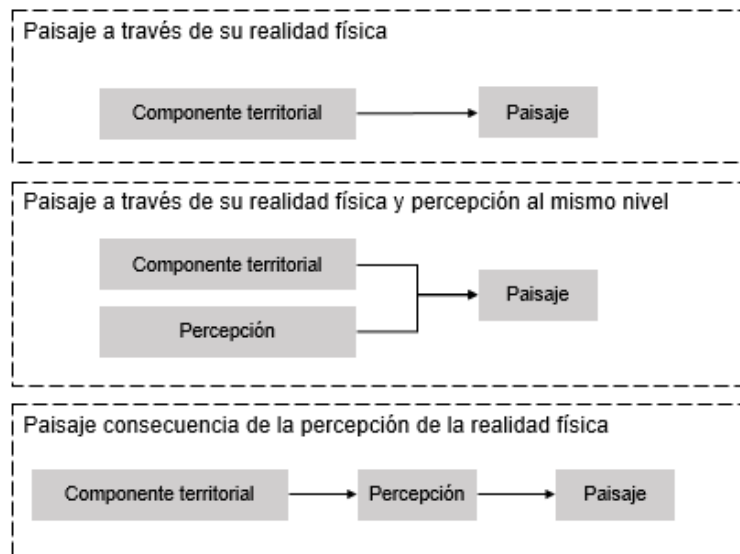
Paisaje a través de su realidad física

Componente territorial

Paisaje

Paisaje a través de su realidad física y percepción al mismo nivel

Componente territorial

Percepción

Paisaje

Paisaje consecuencia de la percepción de la realidad física

Componente territorial

Percepción

Paisaje